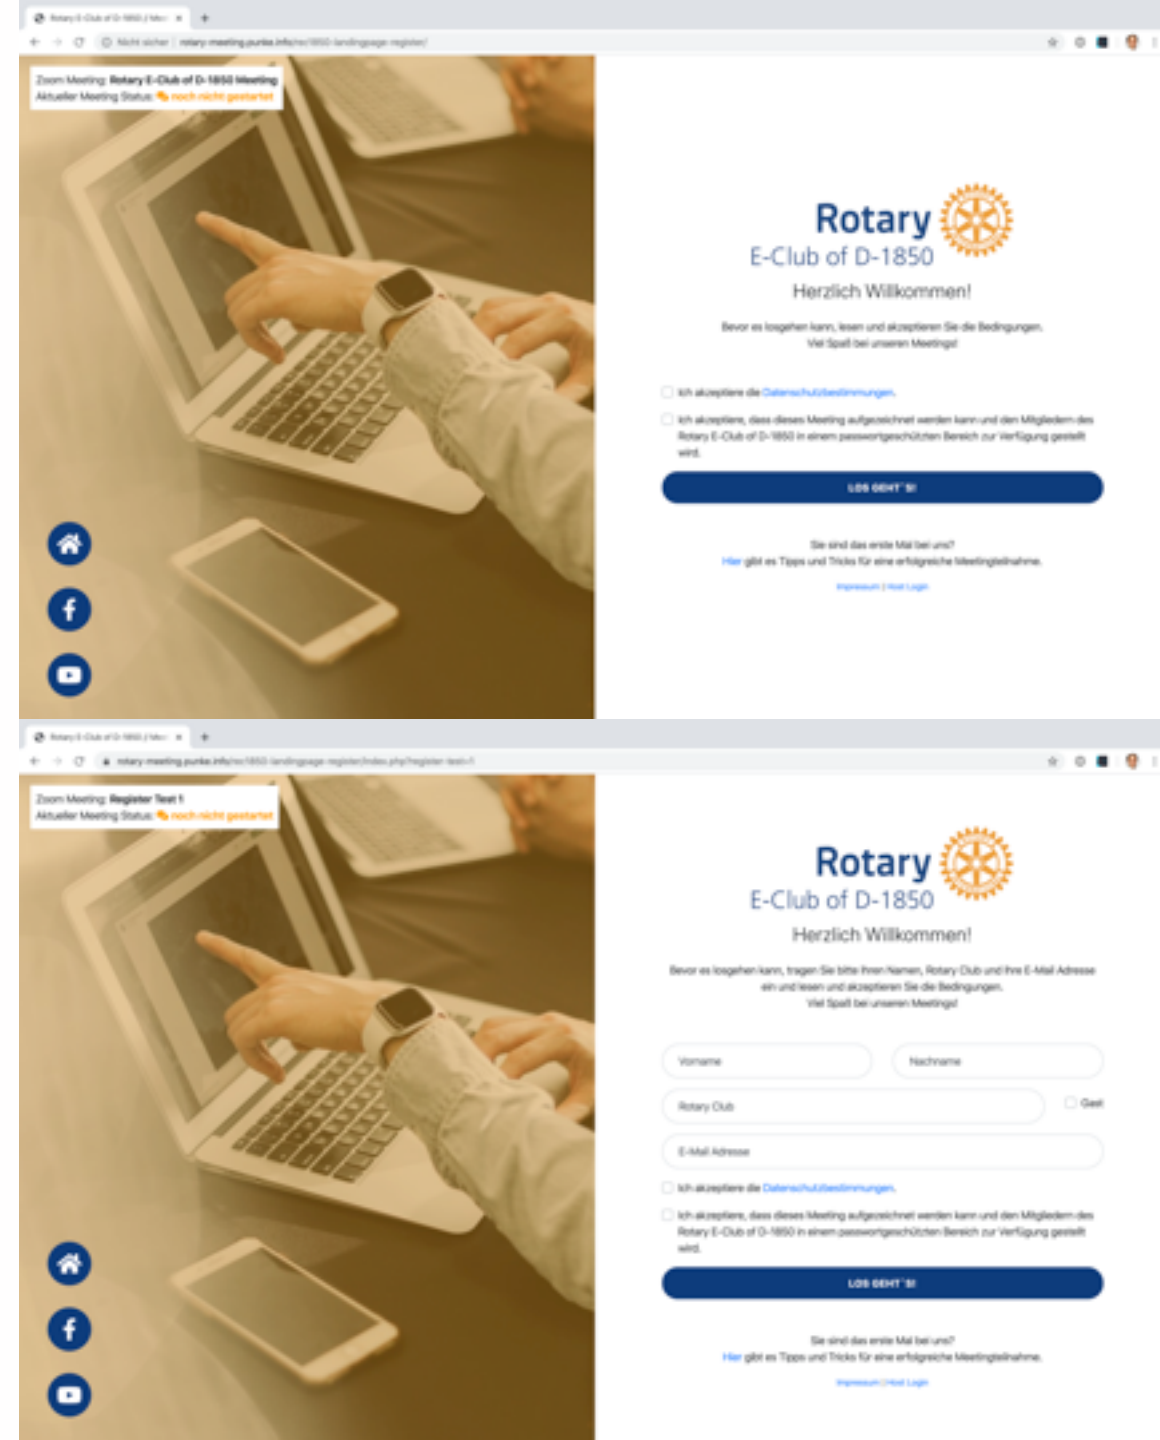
Rotary E-Club of D-1850 | Mee ×

Nicht sicher | rotary.meeting.punkt.info/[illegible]/1850-landingpage-register/

Zoom Meeting: Rotary E-Club of D-1850 Meeting
Aktueller Meeting Status: noch nicht gestartet

Rotary
E-Club of D-1850
Herzlich Willkommen!

Bevor es losgehen kann, lesen und akzeptieren Sie die Bedingungen.
Viel Spaß bei unseren Meetings!

Ich akzeptiere die Datenschutzbestimmungen.

Ich akzeptiere, dass dieses Meeting aufgezeichnet werden kann und den Mitgliedern des Rotary E-Club of D-1850 in einem passwortgeschützten Bereich zur Verfügung gestellt wird.

LOS GEHT'S!

Sie sind das erste Mal bei uns?
Hier gibt es Tipps und Tricks für eine erfolgreiche Meetingteilnahme.

Impressum | Host Login

Rotary E-Club of D-1850 | Mee ×

rotary.meeting.punkt.info/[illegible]/1850-landingpage-register/index.php?register-test-1

Zoom Meeting: Register Test 1
Aktueller Meeting Status: noch nicht gestartet

Rotary
E-Club of D-1850
Herzlich Willkommen!

Bevor es losgehen kann, tragen Sie bitte Ihren Namen, Rotary Club und Ihre E-Mail Adresse ein und lesen und akzeptieren Sie die Bedingungen.
Viel Spaß bei unseren Meetings!

Vorname
Nachname
Rotary Club
Gast
E-Mail Adresse

Ich akzeptiere die Datenschutzbestimmungen.

Ich akzeptiere, dass dieses Meeting aufgezeichnet werden kann und den Mitgliedern des Rotary E-Club of D-1850 in einem passwortgeschützten Bereich zur Verfügung gestellt wird.

LOS GEHT'S!

Sie sind das erste Mal bei uns?
Hier gibt es Tipps und Tricks für eine erfolgreiche Meetingteilnahme.

Impressum | Host Login